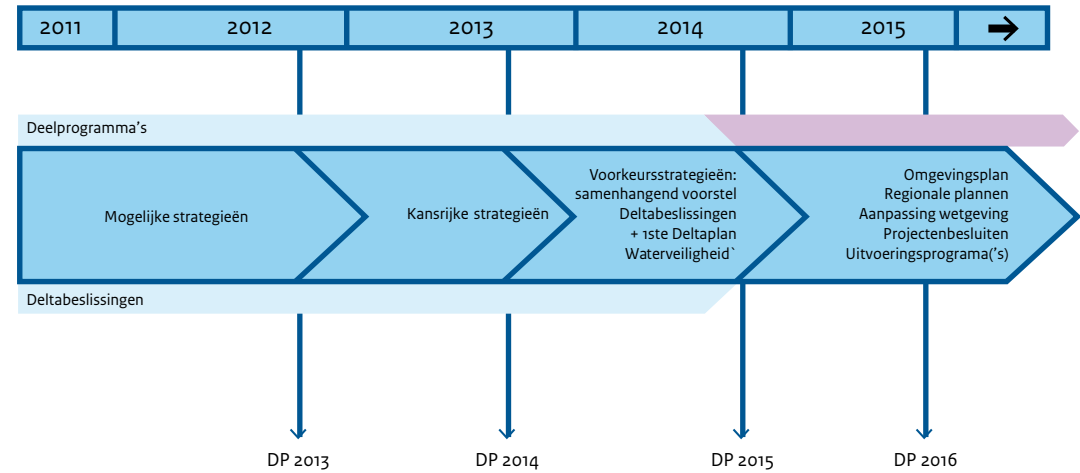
2011 2012 2013 2014 2015 →

Deelprogramma's

Mogelijke strategieën

Kansrijke strategieën

Voorkeursstrategieën: samenhangend voorstel Deltabeslissingen + 1ste Deltaplan Waterveiligheid`

Omgevingsplan
Regionale plannen
Aanpassing wetgeving
Projectenbesluiten
Uitvoeringsprograma('s)

Deltabeslissingen

DP 2013 DP 2014 DP 2015 DP 2016